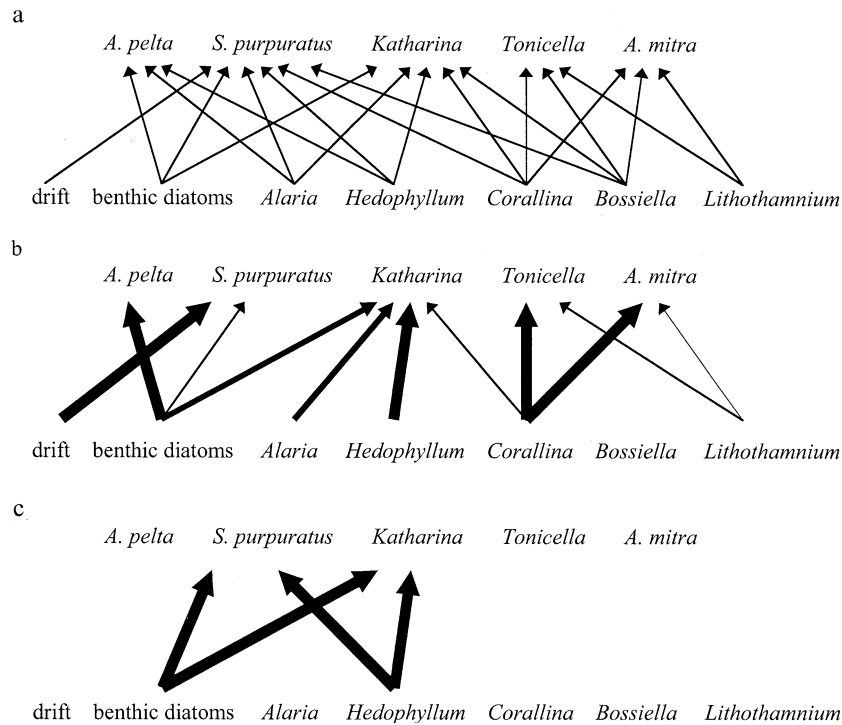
a

A. pelta S. purpuratus Katharina Tonicella A. mitra

drift benthic diatoms Alaria Hedophyllum Corallina Bossiella Lithothamnium

b

A. pelta S. purpuratus Katharina Tonicella A. mitra

drift benthic diatoms Alaria Hedophyllum Corallina Bossiella Lithothamnium

c

A. pelta S. purpuratus Katharina Tonicella A. mitra

drift benthic diatoms Alaria Hedophyllum Corallina Bossiella Lithothamnium